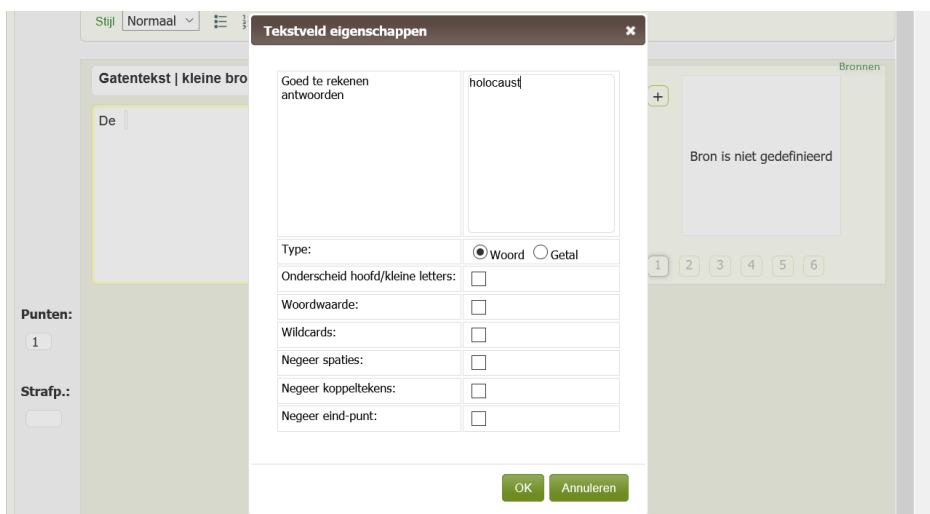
Stijl Normaal

Gatentekst | kleine bro

De

Punten:

1

Strafp.:

Bronnen

+

Bron is niet gedefinieerd

1 2 3 4 5 6

Tekstveld eigenschappen ×

| | |
|---|---|
| Goed te rekenen antwoorden | holocaust |
| Type: | Woord Getal |
| Onderscheid hoofd/kleine letters: | ☐ |
| Woordwaarde: | ☐ |
| Wildcards: | ☐ |
| Negeer spaties: | ☐ |
| Negeer koppeltekens: | ☐ |
| Negeer eind-punt: | ☐ |

OK Annuleren